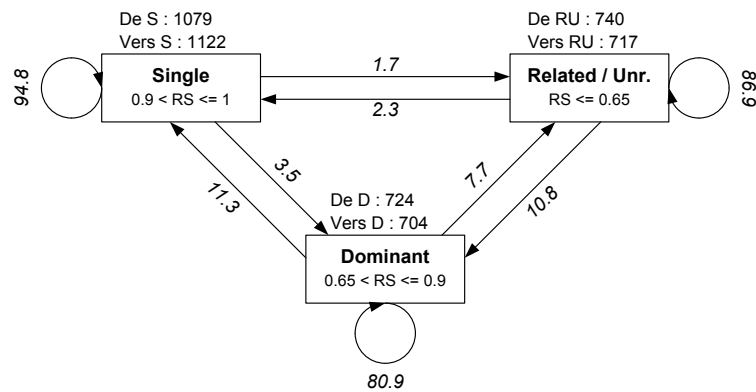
De S : 1079
Vers S : 1122

De RU : 740
Vers RU : 717

94.8

Single
0.9 < RS <= 1

1.7

2.3

Related / Unr.
RS <= 0.65

86.9

3.5

11.3

7.7

10.8

De D : 724
Vers D : 704

Dominant
0.65 < RS <= 0.9

80.9